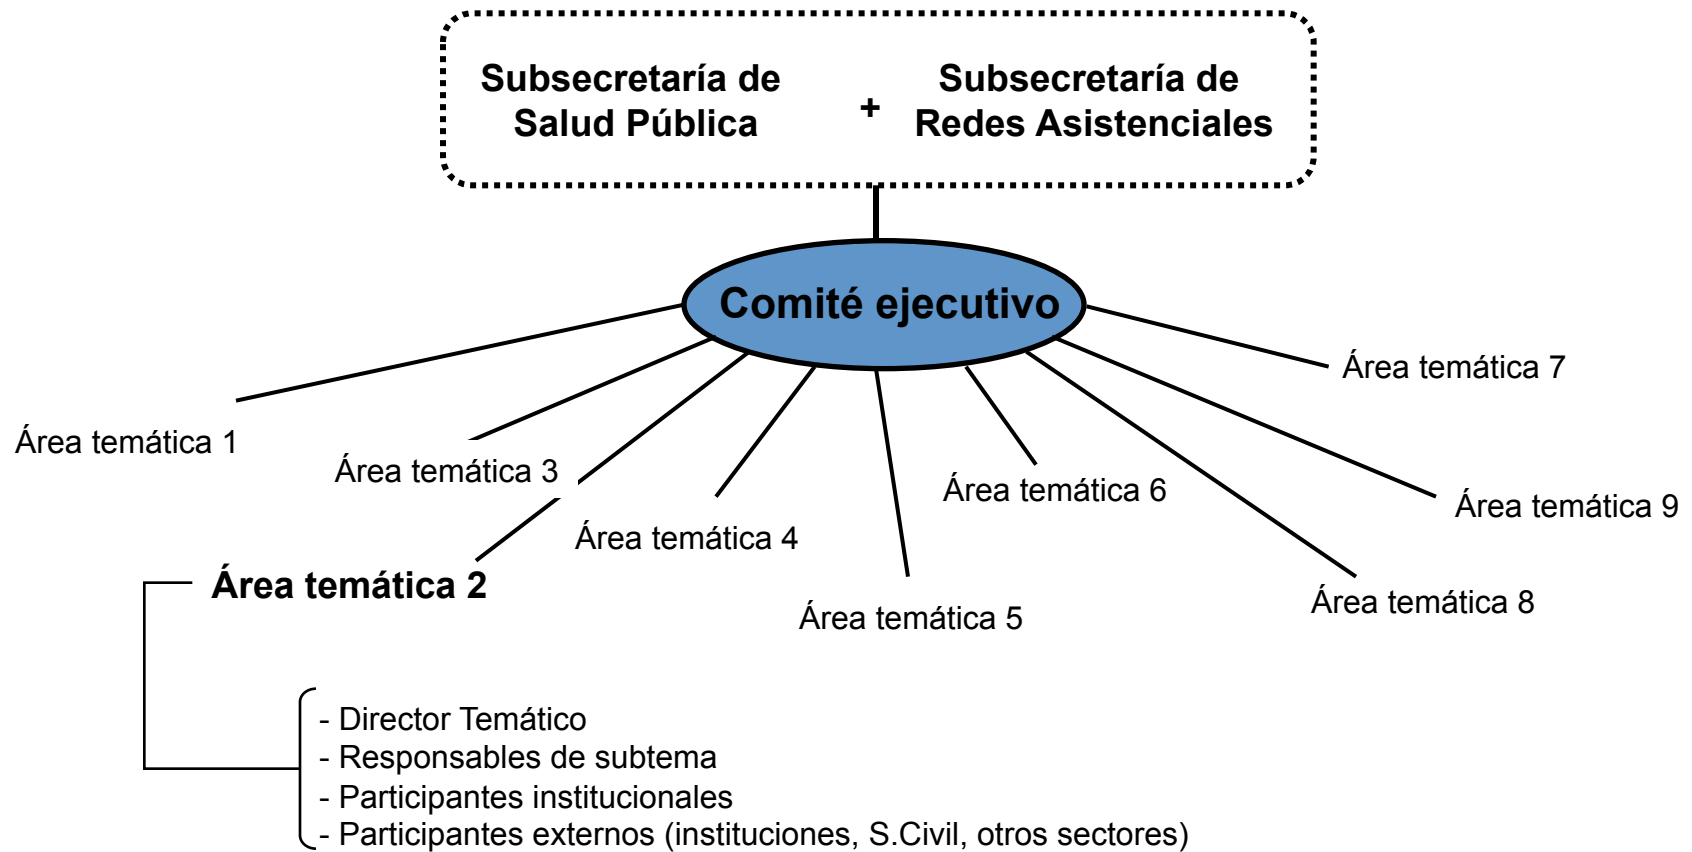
Subsecretaría de Salud Pública + Subsecretaría de Redes Asistenciales

Comité ejecutivo

Área temática 1

Área temática 3

Área temática 2

Área temática 4

Área temática 5

Área temática 6

Área temática 7

Área temática 8

Área temática 9

- Director Temático
- Responsables de subtema
- Participantes institucionales
- Participantes externos (instituciones, S.Civil, otros sectores)